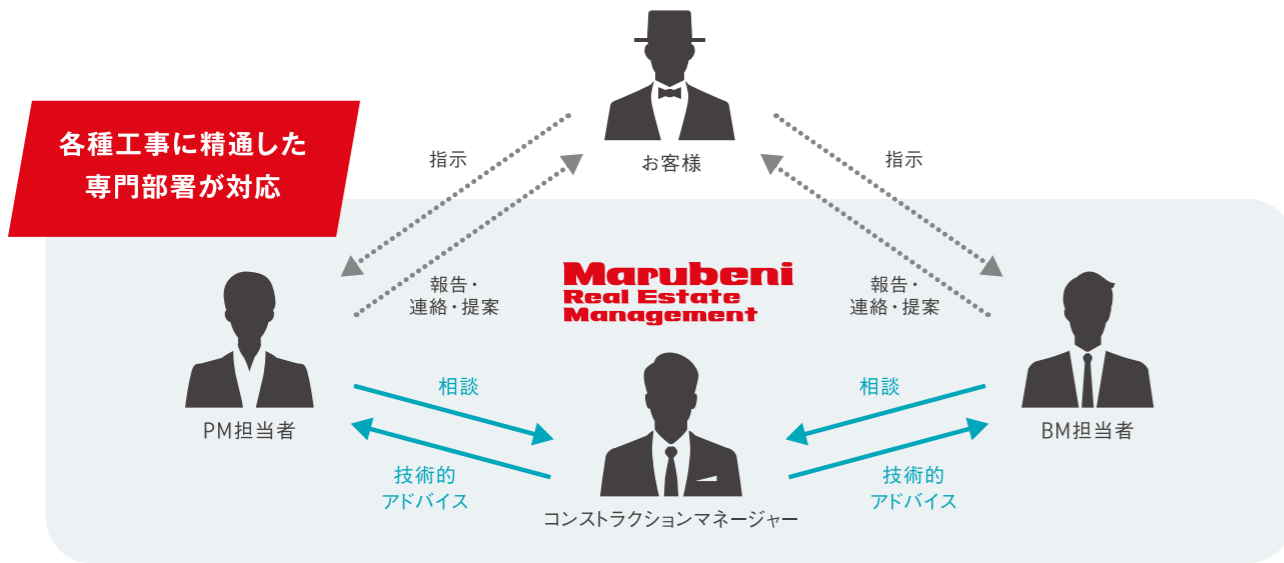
各種工事に精通した
専門部署が対応

お客様

指示

指示

報告・
連絡・提案

報告・
連絡・提案

Marubeni
Real Estate
Management

PM担当者

相談

技術的
アドバイス

コンストラクションマネージャー

相談

技術的
アドバイス

BM担当者